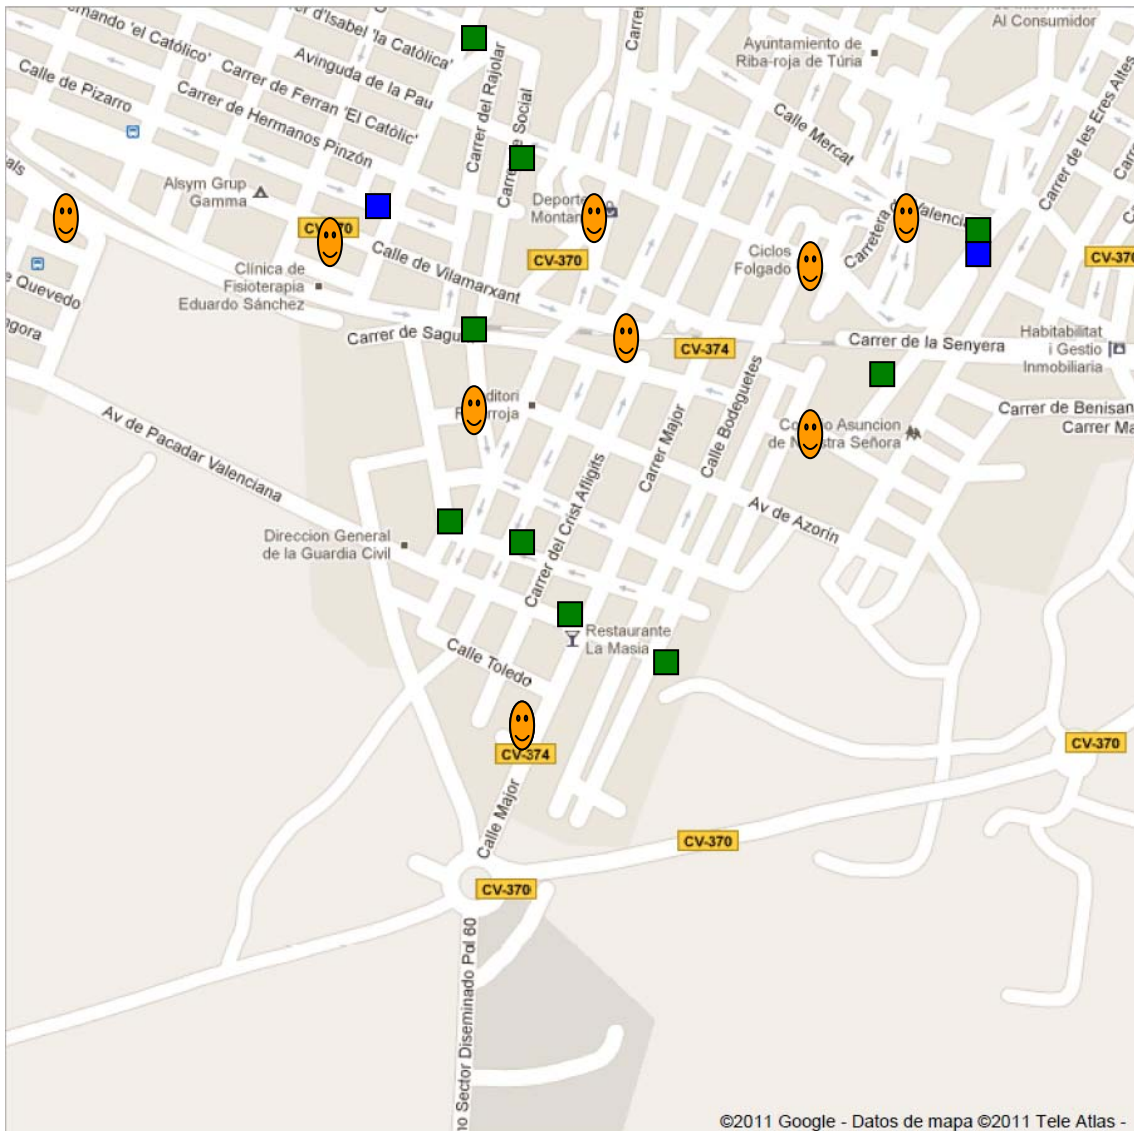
rnando 'el Católico'
r d'Isabel 'la Católica'
Avinguda de la Pau
Carrer de Ferran 'El Católic'
Carrer de Hermanos Pinzón
Calle de Pizarro
Carrer del Rajolar
Carrer Social
Carre
Ayuntamiento de Riba-roja de Túria
Al Consumidor
Calle Mercat
Carrer de les Eres Altes
Carr
als
Alsym Grup Gamma
CV-370
Calle de Vilamarxant
Deporte Montan
CV-370
Ciclos Folgado
Carretera de Valencia
CV-370
e Quevedo
Clínica de Fisioterapia Eduardo Sánchez
ngora
Carrer de Sagu
CV-374
Carrer de la Senyera
Habitabilitat i Gestio Inmobiliaria
Auditori Riba-roja
Calle Bodeguetes
Carrer Major
Carrer del Crist Afligits
Colegio Asuncion de Nuestra Señora
Carrer de Benisan
Carrer Ma
Av de Pacadar Valenciana
Av de Azorín
Direccion General de la Guardia Civil
Restaurante La Masia
Calle Toledo
CV-374
CV-370
Calle Major
CV-370
CV-370
Sector Diseminado Pol 60
©2011 Google - Datos de mapa ©2011 Tele Atlas -